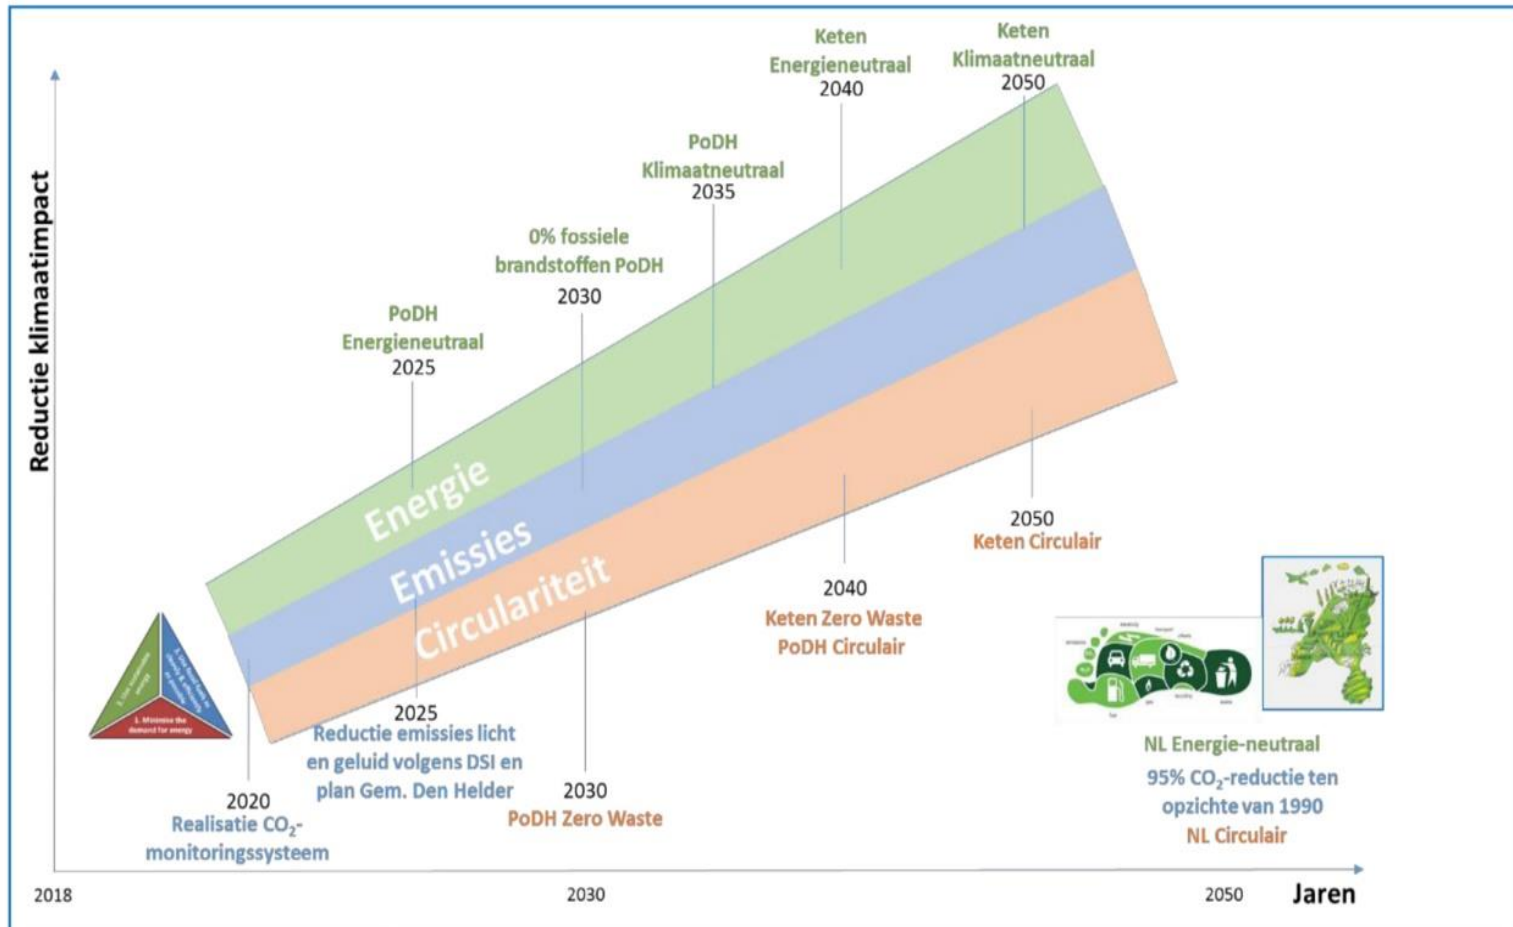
Reductie klimaatimpact

Keten Energieneutraal 2040

Keten Klimaatneutraal 2050

PoDH Klimaatneutraal 2035

0% fossiele brandstoffen PoDH 2030

PoDH Energieneutraal 2025

Energie

Emissies

Circulariteit

2050 Keten Circulair

2040 Keten Zero Waste PoDH Circulair

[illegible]

3. Minimize the demand for energy

2025 Reductie emissies licht en geluid volgens DSI en plan Gem. Den Helder

2020 Realisatie $CO_2$-monitoringssysteem

2030 PoDH Zero Waste

NL Energie-neutraal

95% $CO_2$-reductie ten opzichte van 1990

NL Circulair

2018

2030

2050

Jaren